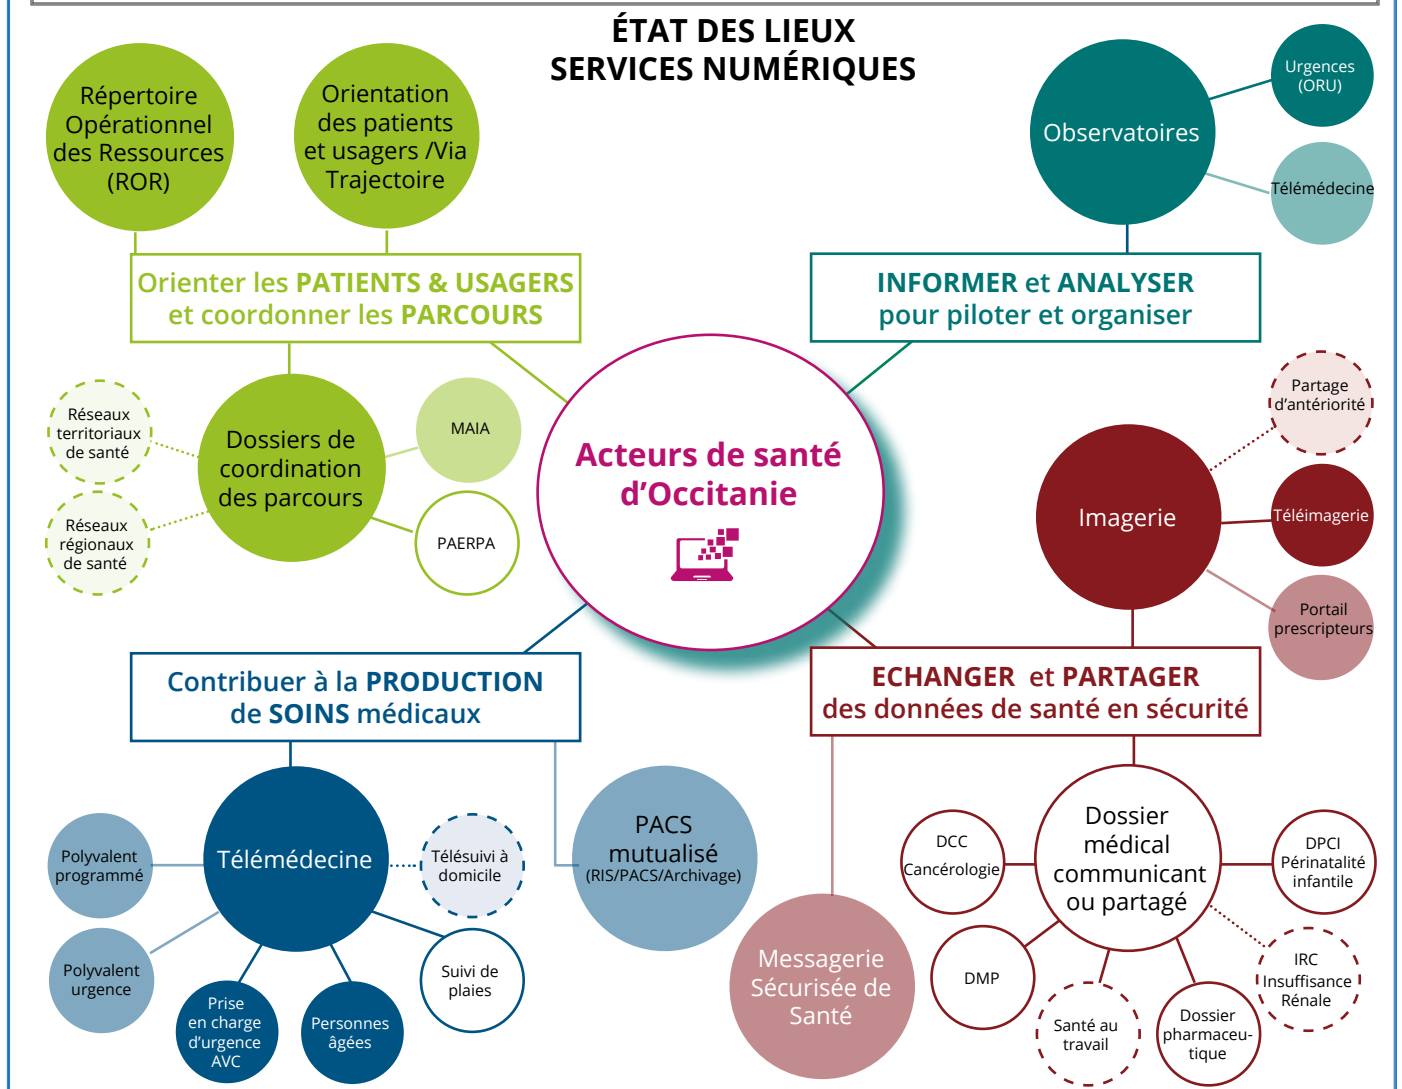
ÉTAT DES LIEUX
SERVICES NUMÉRIQUES

Répertoire Opérationnel des Ressources (ROR)

Orientation des patients et usagers /Via Trajectoire

Orienter les PATIENTS & USAGERS et coordonner les PARCOURS

Réseaux territoriaux de santé

Réseaux régionaux de santé

Dossiers de coordination des parcours

MAIA

PAERPA

Observatoires

Urgences (ORU)

Télémédecine

INFORMER et ANALYSER pour piloter et organiser

Acteurs de santé d'Occitanie

Partage d'antériorité

Imagerie

Téléimagerie

Portail prescripteurs

Contribuer à la PRODUCTION de SOINS médicaux

ECHANGER et PARTAGER des données de santé en sécurité

Polyvalent programmé

Télémédecine

Télésuivi à domicile

PACS mutualisé (RIS/PACS/Archivage)

Polyvalent urgence

Prise en charge d'urgence AVC

Personnes âgées

Suivi de plaies

Messagerie Sécurisée de Santé

DCC Cancérologie

Dossier médical communicant ou partagé

DPCI Périnatalité infantile

DMP

Santé au travail

Dossier pharmaceutique

IRC Insuffisance Rénale